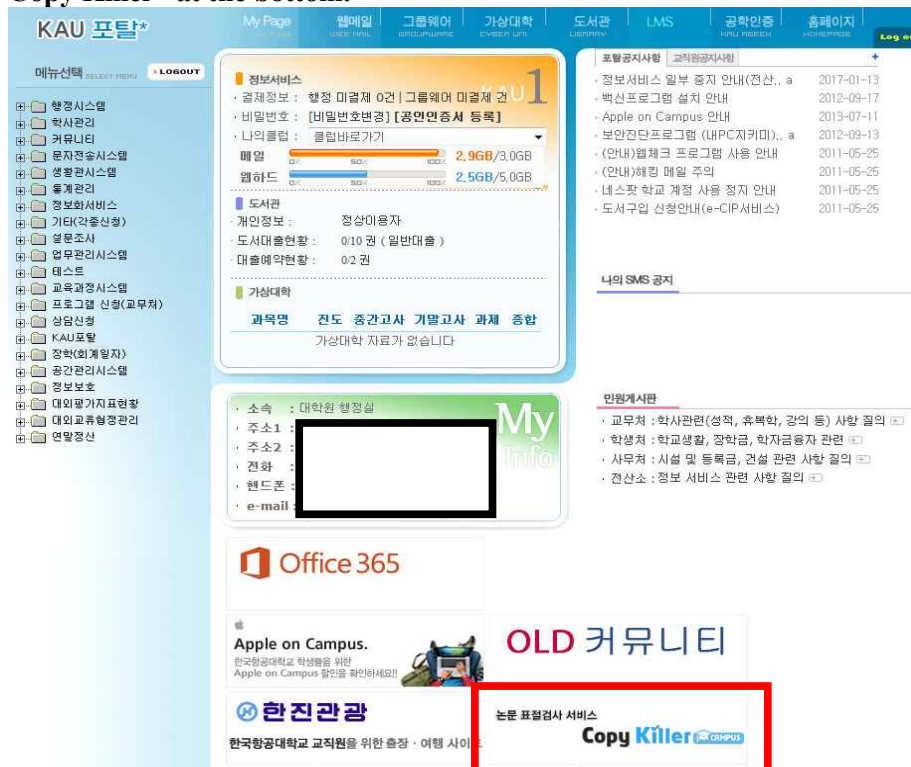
Copy Killer" at the bottom.

KAU 포탈*

My Page | 웹메일 WEB MAIL | 그룹웨어 GROUPWARE | 가상대학 CYBER UNI. | 도서관 LIBRARY | LMS | 공학인증 KAU ABEEK | 홈페이지 HOMEPAGE | Log o

메뉴선택 SELECT MENU | LOGOUT

행정시스템
학사관리
커뮤니티
문자전송시스템
생활관시스템
통계관리
정보화서비스
기타(각종신청)
설문조사
업무관리시스템
테스트
교육과정시스템
프로그램 신청(교무처)
상담신청
KAU포탈
장학(회계일자)
공간관리시스템
정보보호
대외평가지표현황
대외교류협정관리
연말정산

정보서비스
· 결제정보 : 행정 미결제 0건 | 그룹웨어 미결제 건
· 비밀번호 : [비밀번호변경] [공인인증서 등록]
· 나의클립 : 클립바로가기
메일 0% 50% 100% 2.9GB/3.0GB
웹하드 0% 50% 100% 2.5GB/5.0GB

KAU 1

도서관
· 개인정보 : 정상이용자
· 도서대출현황 : 0/10 권 ( 일반대출 )
· 대출예약현황 : 0/2 권

가상대학

| 과목명 | 진도 | 중간고사 | 기말고사 | 과제 | 종합 |
|---|---|---|---|---|---|
| 가상대학 자료가 없습니다 | | | | | |

· 소속 : 대학원 행정실
· 주소1 :
· 주소2 :
· 전화 :
· 핸드폰 :
· e-mail :

My Info

포탈공지사항 | 교직원공지사항 | +

· 정보서비스 일부 중지 안내(전산.. a 2017-01-13
· 백신프로그램 설치 안내 2012-09-17
· Apple on Campus 안내 2013-07-11
· 보안진단프로그램 (내PC지키미).. a 2012-09-13
· (안내)웹체크 프로그램 사용 안내 2011-05-25
· (안내)해킹 메일 주의 2011-05-25
· 네스팟 학교 계정 사용 정지 안내 2011-05-25
· 도서구입 신청안내(e-CIP서비스) 2011-05-25

나의 SMS 공지

민원게시판
· 교무처 : 학사관련(성적, 휴복학, 강의 등) 사항 질의
· 학생처 : 학교생활, 장학금, 학자금융자 관련
· 사무처 : 시설 및 등록금, 건설 관련 사항 질의
· 전산소 : 정보 서비스 관련 사항 질의

Office 365

Apple on Campus.
한국항공대학교 학생들을 위한
Apple on Campus 할인을 확인하세요!!

OLD 커뮤니티

한진관광
한국항공대학교 교직원을 위한 출장 · 여행 사이트

논문 표절검사 서비스
Copy Killer CAMPUS